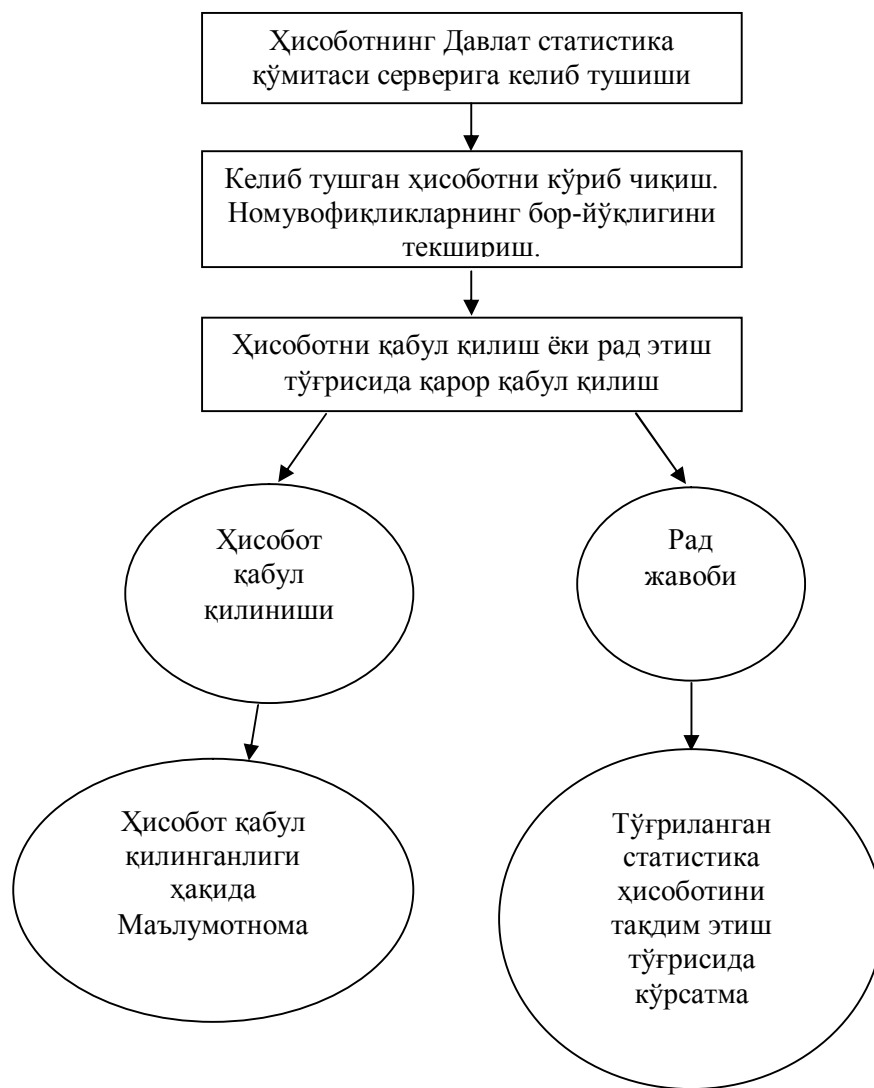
Ҳисоботнинг Давлат статистика қўмитаси серверига келиб тушиши

Келиб тушган ҳисоботни кўриб чиқиш. Номувофиқликларнинг бор-йўқлигини текшириш.

Ҳисоботни қабул қилиш ёки рад этиш тўғрисида қарор қабул қилиш

Ҳисобот қабул қилиниши

Рад жавоби

Ҳисобот қабул қилинганлиги ҳақида Маълумотнома

Тўғриланган статистика ҳисоботини тақдим этиш тўғрисида кўрсатма